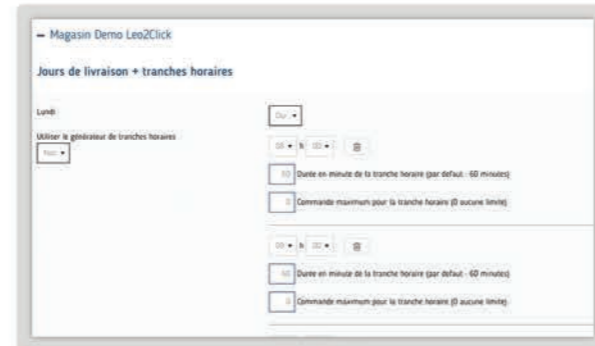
– Magasin Demo Leo2Click

Jours de livraison + tranches horaires

Lundi

Oui

Utiliser le générateur de tranches horaires

Non

00 h 00

60 Durée en minute de la tranche horaire (par défaut : 60 minutes)

0 Commande maximum pour la tranche horaire (0 aucune limite)

00 h 00

60 Durée en minute de la tranche horaire (par défaut : 60 minutes)

0 Commande maximum pour la tranche horaire (0 aucune limite)